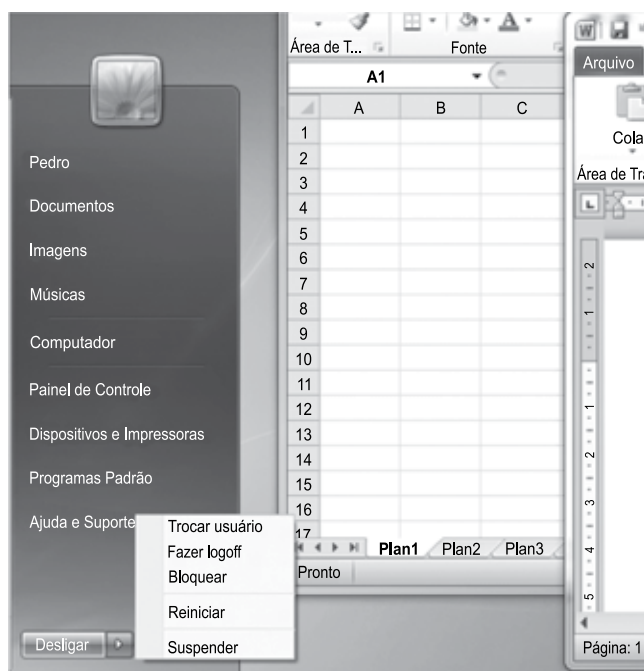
Pedro

Documentos

Imagens

Músicas

Computador

Painel de Controle

Dispositivos e Impressoras

Programas Padrão

Ajuda e Suporte

Trocar usuário
Fazer logoff
Bloquear
Reiniciar
Suspender

Desligar

Área de T...
Fonte
A1

| | A | B | C |
|---|---|---|---|
| 1 | | | |
| 2 | | | |
| 3 | | | |
| 4 | | | |
| 5 | | | |
| 6 | | | |
| 7 | | | |
| 8 | | | |
| 9 | | | |
| 10 | | | |
| 11 | | | |
| 12 | | | |
| 13 | | | |
| 14 | | | |
| 15 | | | |
| 16 | | | |
| 17 | | | |

Plan1 Plan2 Plan3
Pronto

Arquivo
Cola
Área de Tr
Página: 1